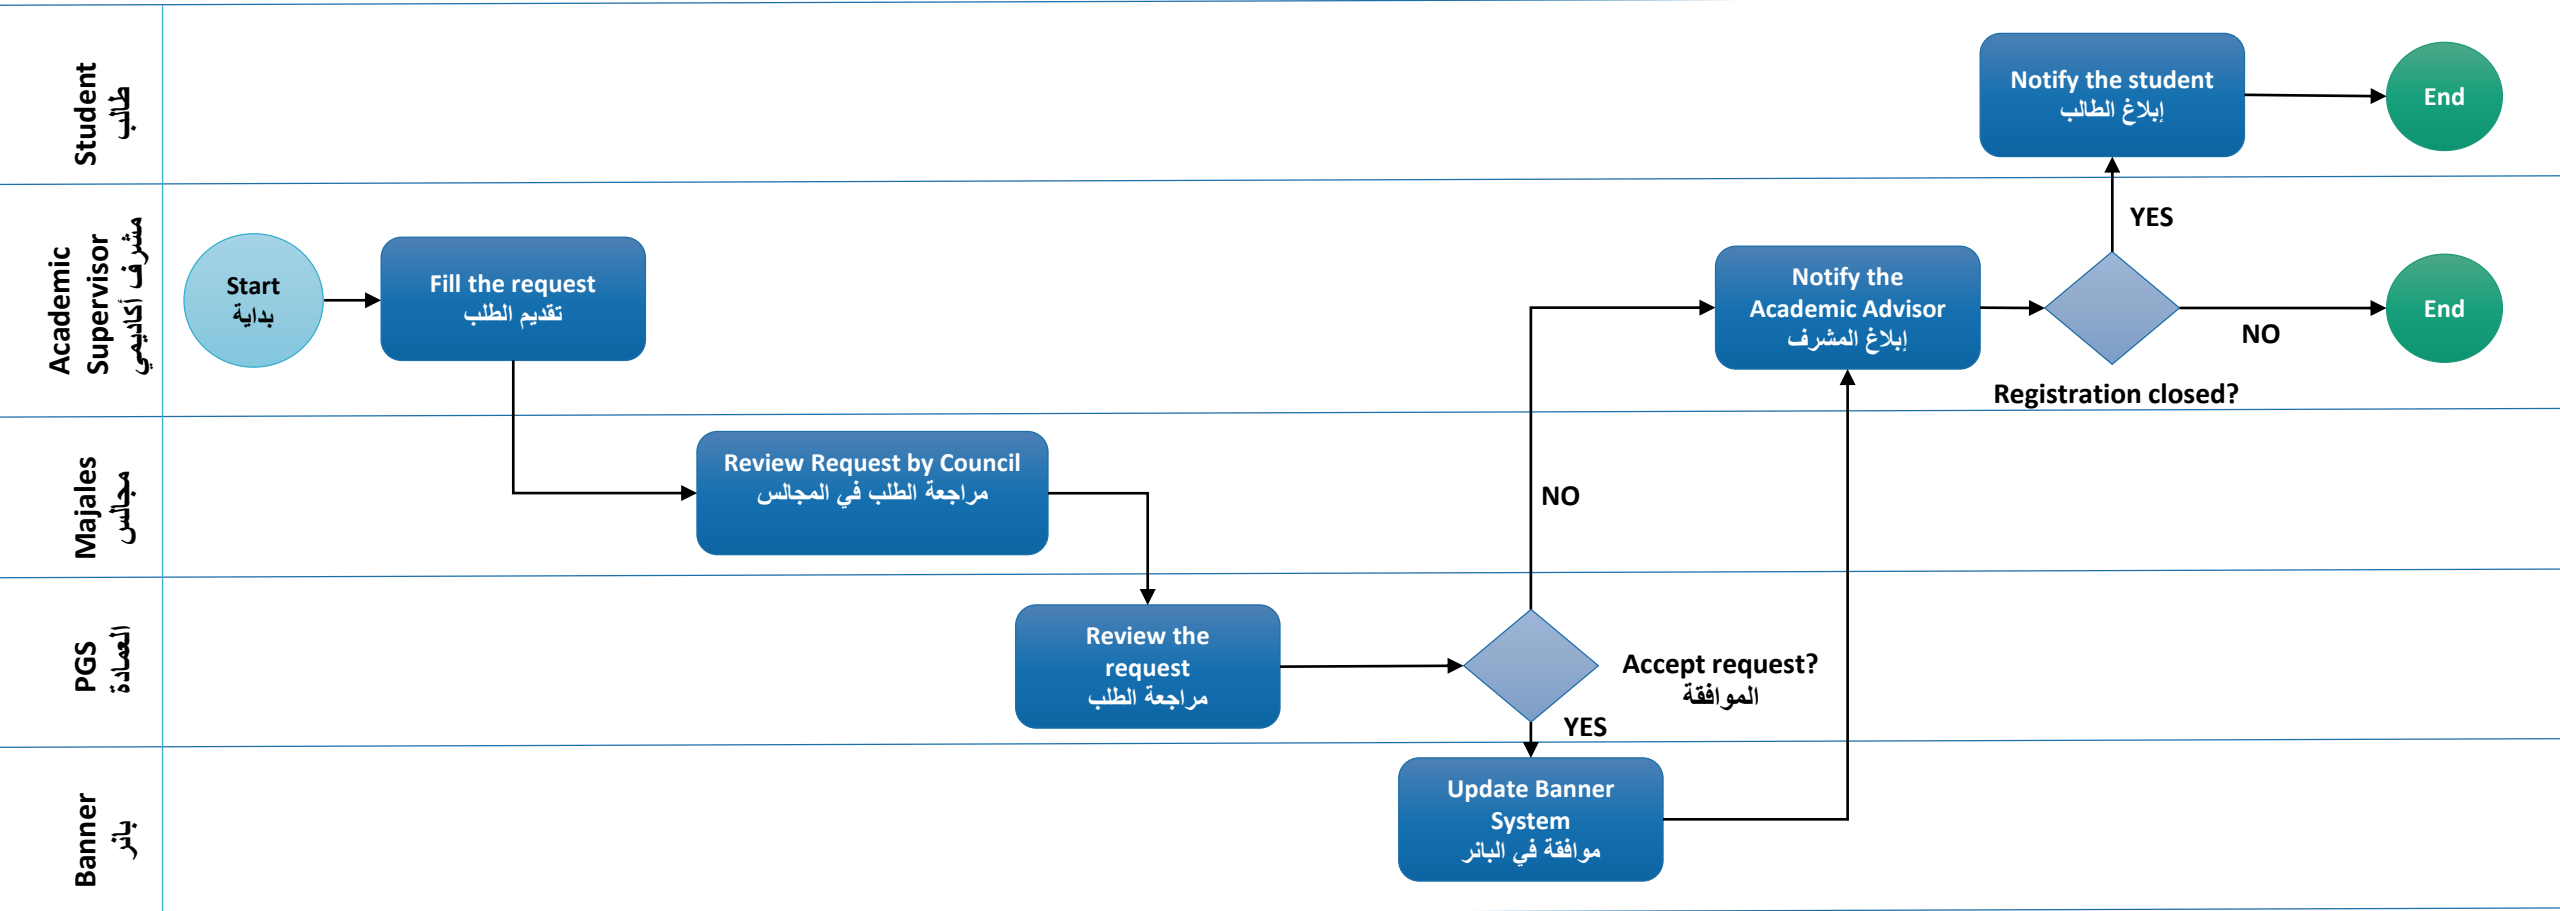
Student
طالب

Notify the student
إبلاغ الطالب

End

Academic Supervisor
مشرف أكاديمي

Start
بداية

Fill the request
تقديم الطلب

Notify the Academic Advisor
إبلاغ المشرف

YES

NO

End

Registration closed?

Majales
مجالس

Review Request by Council
مراجعة الطلب في المجالس

NO

PGS
العمادة

Review the request
مراجعة الطلب

Accept request?
الموافقة

YES

Banner
بانر

Update Banner System
موافقة في البانر